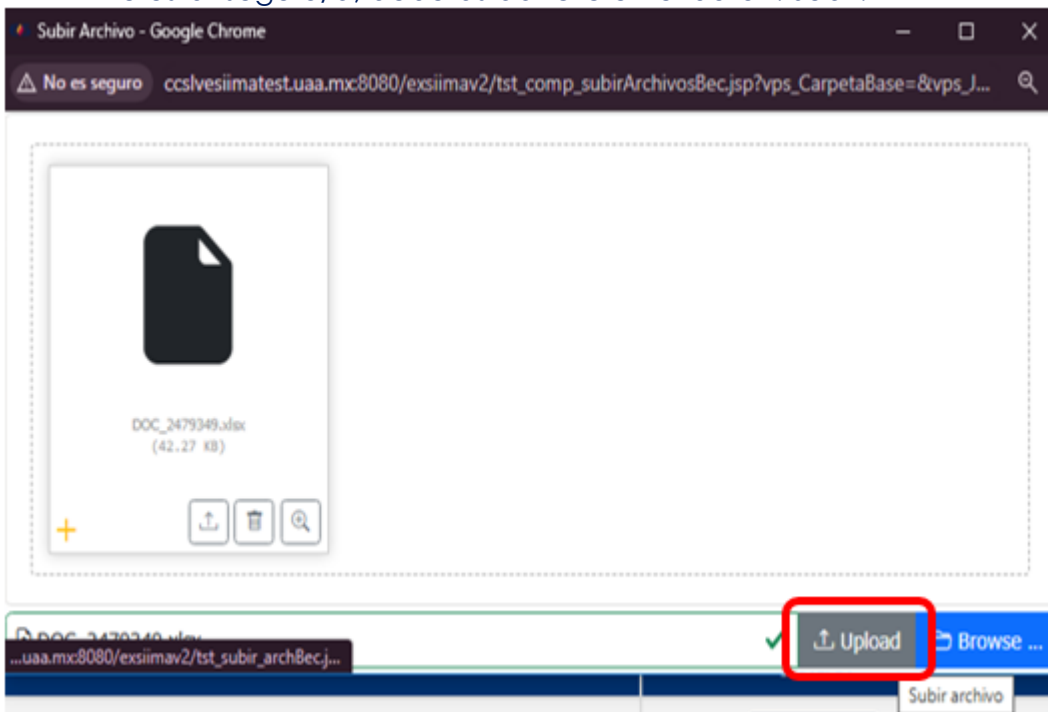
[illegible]

Subir Archivo - Google Chrome

No es seguro ccslvesiimatest.uaa.mx:8080/exsiimav2/tst_comp_subirArchivosBec.jsp?vps_CarpetaBase=&vps_J...

DOC_2479349.xlsx
(42.27 KB)

+

DOC_2479349.xlsx

...uaa.mx:8080/exsiimav2/tst_subir_archBec.j...

Upload

Browse ...

Subir archivo